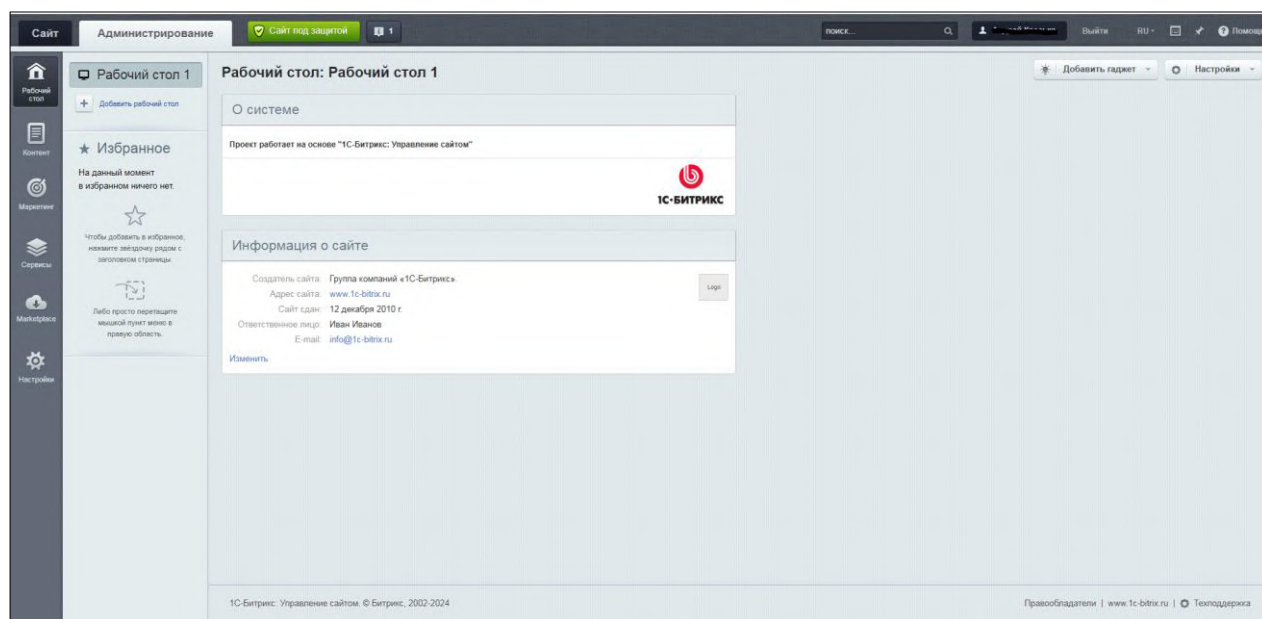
Сайт Администрирование Сайт под защитой 1

поиск... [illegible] Выйти RU Помощь

Рабочий стол

Контент

Маркетинг

Сервисы

Marketplace

Настройки

Рабочий стол 1

+ Добавить рабочий стол

★ Избранное

На данный момент в избранном ничего нет.

Чтобы добавить в избранное, нажмите звёздочку рядом с заголовком страницы.

Либо просто перетащите мышкой пункт меню в правую область.

Рабочий стол: Рабочий стол 1

Добавить гаджет Настройки

О системе

Проект работает на основе "1С-Битрикс: Управление сайтом"

1С-БИТРИКС

Информация о сайте

Создатель сайта: Группа компаний «1С-Битрикс».
Адрес сайта: www.1c-bitrix.ru
Сайт сдан: 12 декабря 2010 г.
Ответственное лицо: Иван Иванов
E-mail: info@1c-bitrix.ru

Logo

Изменить

1С-Битрикс: Управление сайтом. © Битрикс, 2002-2024

Правообладатели | www.1c-bitrix.ru | Техподдержка